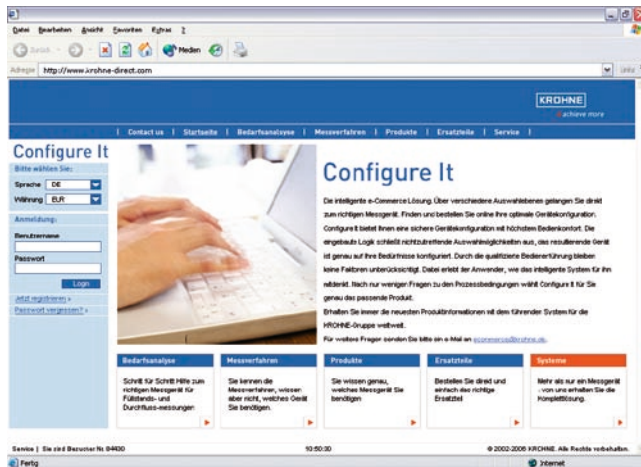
Datei Bearbeiten Ansicht Favoriten Extras ?

Zurück Medien

Adresse http://www.krohne-direct.com

Links

KROHNE
achieve more

| Contact us | Startseite | Bedarfsanalyse | Messverfahren | Produkte | Ersatzteile | Service |

Configure It

Bitte wählen Sie:

Sprache DE

Währung EUR

Anmeldung:

Benutzername

Passwort

Login

Jetzt registrieren »

Passwort vergessen? »

Configure It

Die intelligente e-Commerce Lösung. Über verschiedene Auswahlebenen gelangen Sie direkt zum richtigen Messgerät. Finden und bestellen Sie online Ihre optimale Gerätekonfiguration. Configure It bietet Ihnen eine sichere Gerätekonfiguration mit höchstem Bedienkomfort. Die eingebaute Logik schließt nichtzutreffende Auswahlmöglichkeiten aus, das resultierende Gerät ist genau auf Ihre Bedürfnisse konfiguriert. Durch die qualifizierte Bedienerführung bleiben keine Faktoren unberücksichtigt. Dabei erlebt der Anwender, wie das intelligente System für ihn mitdenkt. Nach nur wenigen Fragen zu den Prozessbedingungen wählt Configure It für Sie genau das passende Produkt.

Erhalten Sie immer die neuesten Produktinformationen mit dem führenden System für die KROHNE-Gruppe weltweit.

Für weitere Fragen senden Sie bitte ein e-Mail an ecommerce@krohne.de.

Bedarfsanalyse
Schritt für Schritt Hilfe zum richtigen Messgerät für Füllstands- und Durchfluss-messungen

Messverfahren
Sie kennen die Messverfahren, wissen aber nicht, welches Gerät Sie benötigen.

Produkte
Sie wissen genau, welches Messgerät Sie benötigen

Ersatzteile
Bestellen Sie direkt und einfach das richtige Ersatzteil

Systeme
Mehr als nur ein Messgerät, von uns erhalten Sie die Komplettlösung.

Service | Sie sind Besucher Nr. 84430

10:50:30

© 2002-2006 KROHNE. Alle Rechte vorbehalten.

Fertig

Internet